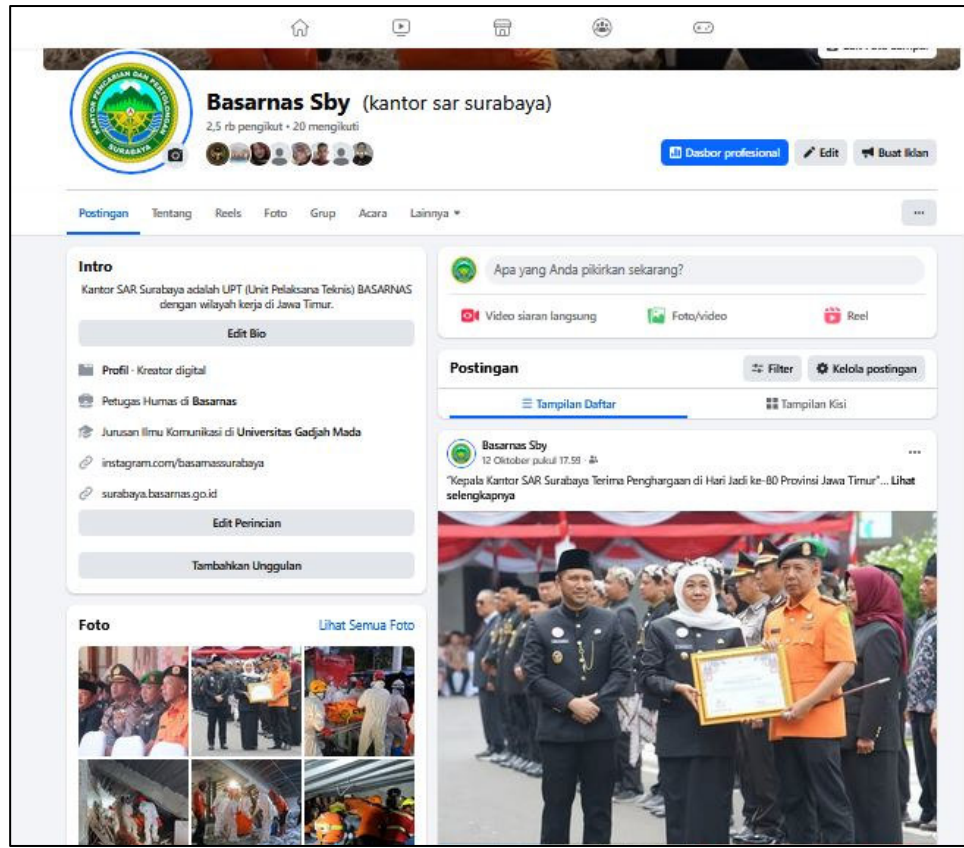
Basarnas Sby (kantor sar surabaya)

2,5 rb pengikut • 20 mengikuti

Dasbor profesional
Edit
Buat Iklan

Postingan Tentang Reels Foto Grup Acara Lainnya ▾

...

Intro

Kantor SAR Surabaya adalah UPT (Unit Pelaksana Teknis) BASARNAS dengan wilayah kerja di Jawa Timur.

Edit Bio

Profil · Kreator digital

Petugas Humas di Basarnas

Jurusan Ilmu Komunikasi di Universitas Gadjah Mada

instagram.com/basarnassurabaya

surabaya.basarnas.go.id

Edit Perincian

Tambahkan Unggulan

Foto
Lihat Semua Foto

Apa yang Anda pikirkan sekarang?

Video siaran langsung
Foto/video
Reel

Postingan
Filter
Kelola postingan

Tampilan Daftar
Tampilan Kisi

Basarnas Sby
12 Oktober pukul 17.59 ·

"Kepala Kantor SAR Surabaya Terima Penghargaan di Hari Jadi ke-80 Provinsi Jawa Timur"... Lihat selengkapnya